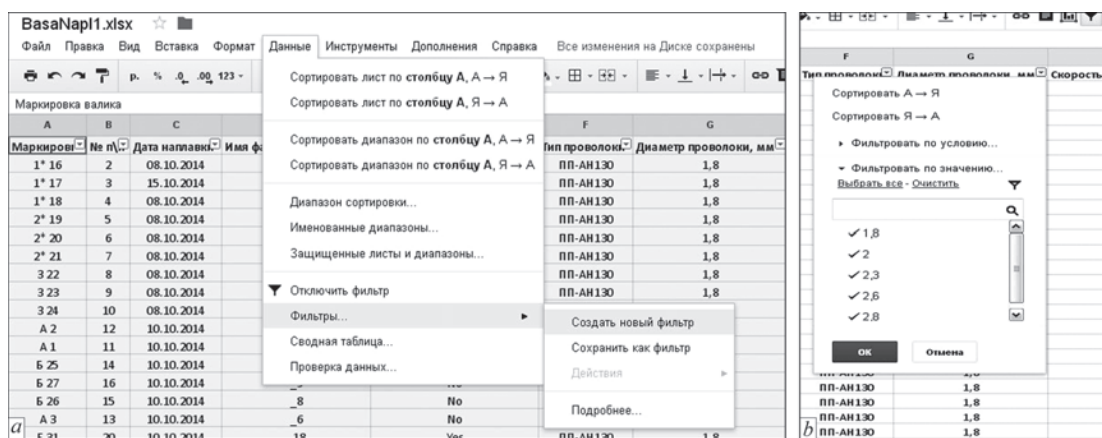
BasaNapl1.xlsx

Файл Правка Вид Вставка Формат Данные Инструменты Дополнения Справка Все изменения на Диске сохранены

р. % .0 .00 123

Маркировка валика

| A | B | C | | F | G |
|---|---|---|---|---|---|
| Маркиров | № п | Дата наплавк | Имя фа | Тип проволок | Диаметр проволоки, мм |
| 1* 16 | 2 | 08.10.2014 | | ПП-АН130 | 1,8 |
| 1* 17 | 3 | 15.10.2014 | | ПП-АН130 | 1,8 |
| 1* 18 | 4 | 08.10.2014 | | ПП-АН130 | 1,8 |
| 2* 19 | 5 | 08.10.2014 | | ПП-АН130 | 1,8 |
| 2* 20 | 6 | 08.10.2014 | | ПП-АН130 | 1,8 |
| 2* 21 | 7 | 08.10.2014 | | ПП-АН130 | 1,8 |
| 3 22 | 8 | 08.10.2014 | | ПП-АН130 | 1,8 |
| 3 23 | 9 | 08.10.2014 | | ПП-АН130 | 1,8 |
| 3 24 | 10 | 08.10.2014 | | ПП-АН130 | 1,8 |
| А 2 | 12 | 10.10.2014 | | | |
| А 1 | 11 | 10.10.2014 | | | |
| Б 25 | 14 | 10.10.2014 | | | |
| Б 27 | 16 | 10.10.2014 | | | |
| Б 26 | 15 | 10.10.2014 | 8 No | | |
| А 3 | 13 | 10.10.2014 | 6 No | | |
| Б 31 | 20 | 10.10.2014 | 18 Yes | ПП-АН130 | 1,8 |

Сортировать лист по столбцу А, А → Я
Сортировать лист по столбцу А, Я → А
Сортировать диапазон по столбцу А, А → Я
Сортировать диапазон по столбцу А, Я → А
Диапазон сортировки...
Именованные диапазоны...
Защищенные листы и диапазоны...
Отключить фильтр
Фильтры...
Сводная таблица...
Проверка данных...

Создать новый фильтр
Сохранить как фильтр
Действия
Подробнее...

a

| F | G | |
|---|---|---|
| Тип проволок | Диаметр проволоки, мм | Скорость |

Сортировать А → Я
Сортировать Я → А
Фильтровать по условию...
Фильтровать по значению...
Выбрать все - Очистить
✓1,8
✓2
✓2,3
✓2,6
✓2,8
ОК Отмена

ПП-АН130 1,8
ПП-АН130 1,8
ПП-АН130 1,8
ПП-АН130 1,8

b